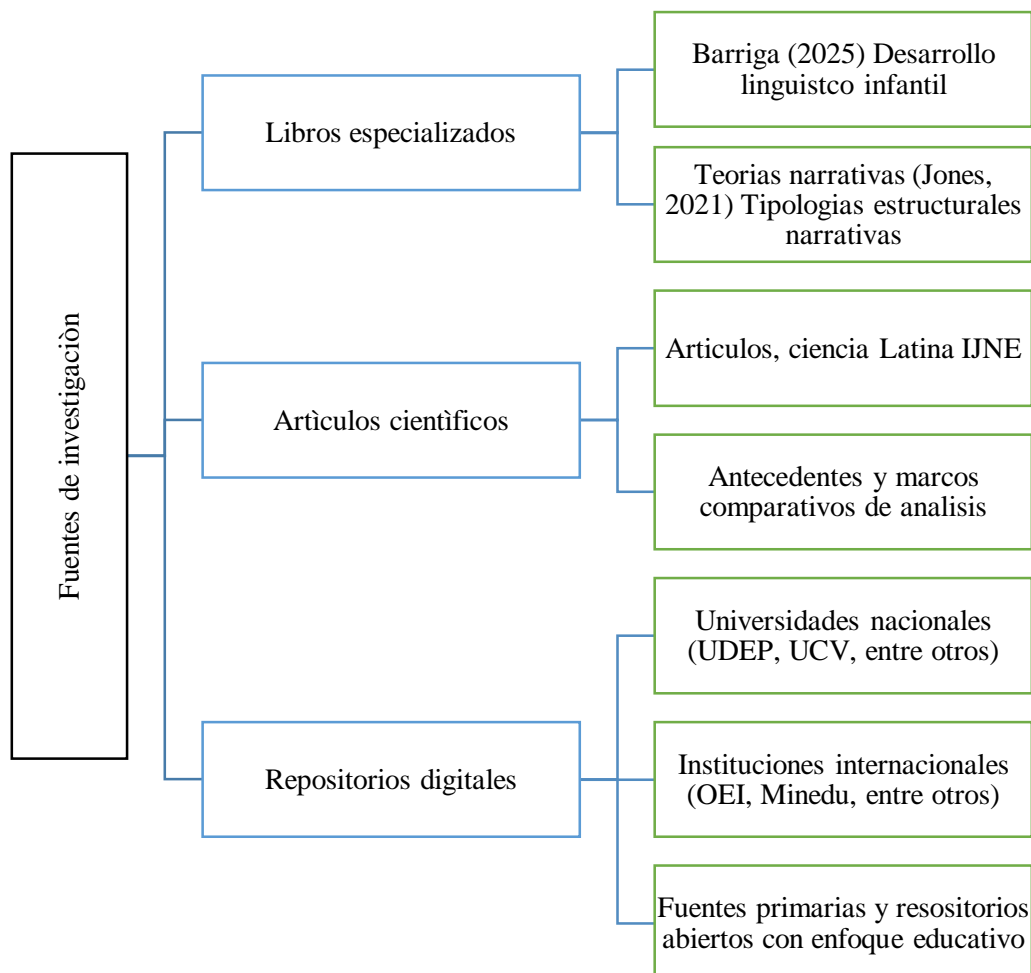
Fuentes de investigaciòn

Libros especializados

Barriga (2025) Desarrollo linguistco infantil

Teorias narrativas (Jones, 2021) Tipologias estructurales narrativas

Artìculos cientìficos

Articulos, ciencia Latina IJNE

Antecedentes y marcos comparativos de analisis

Repositorios digitales

Universidades nacionales (UDEP, UCV, entre otros)

Instituciones internacionales (OEI, Minedu, entre otros)

Fuentes primarias y resositorios abiertos con enfoque educativo